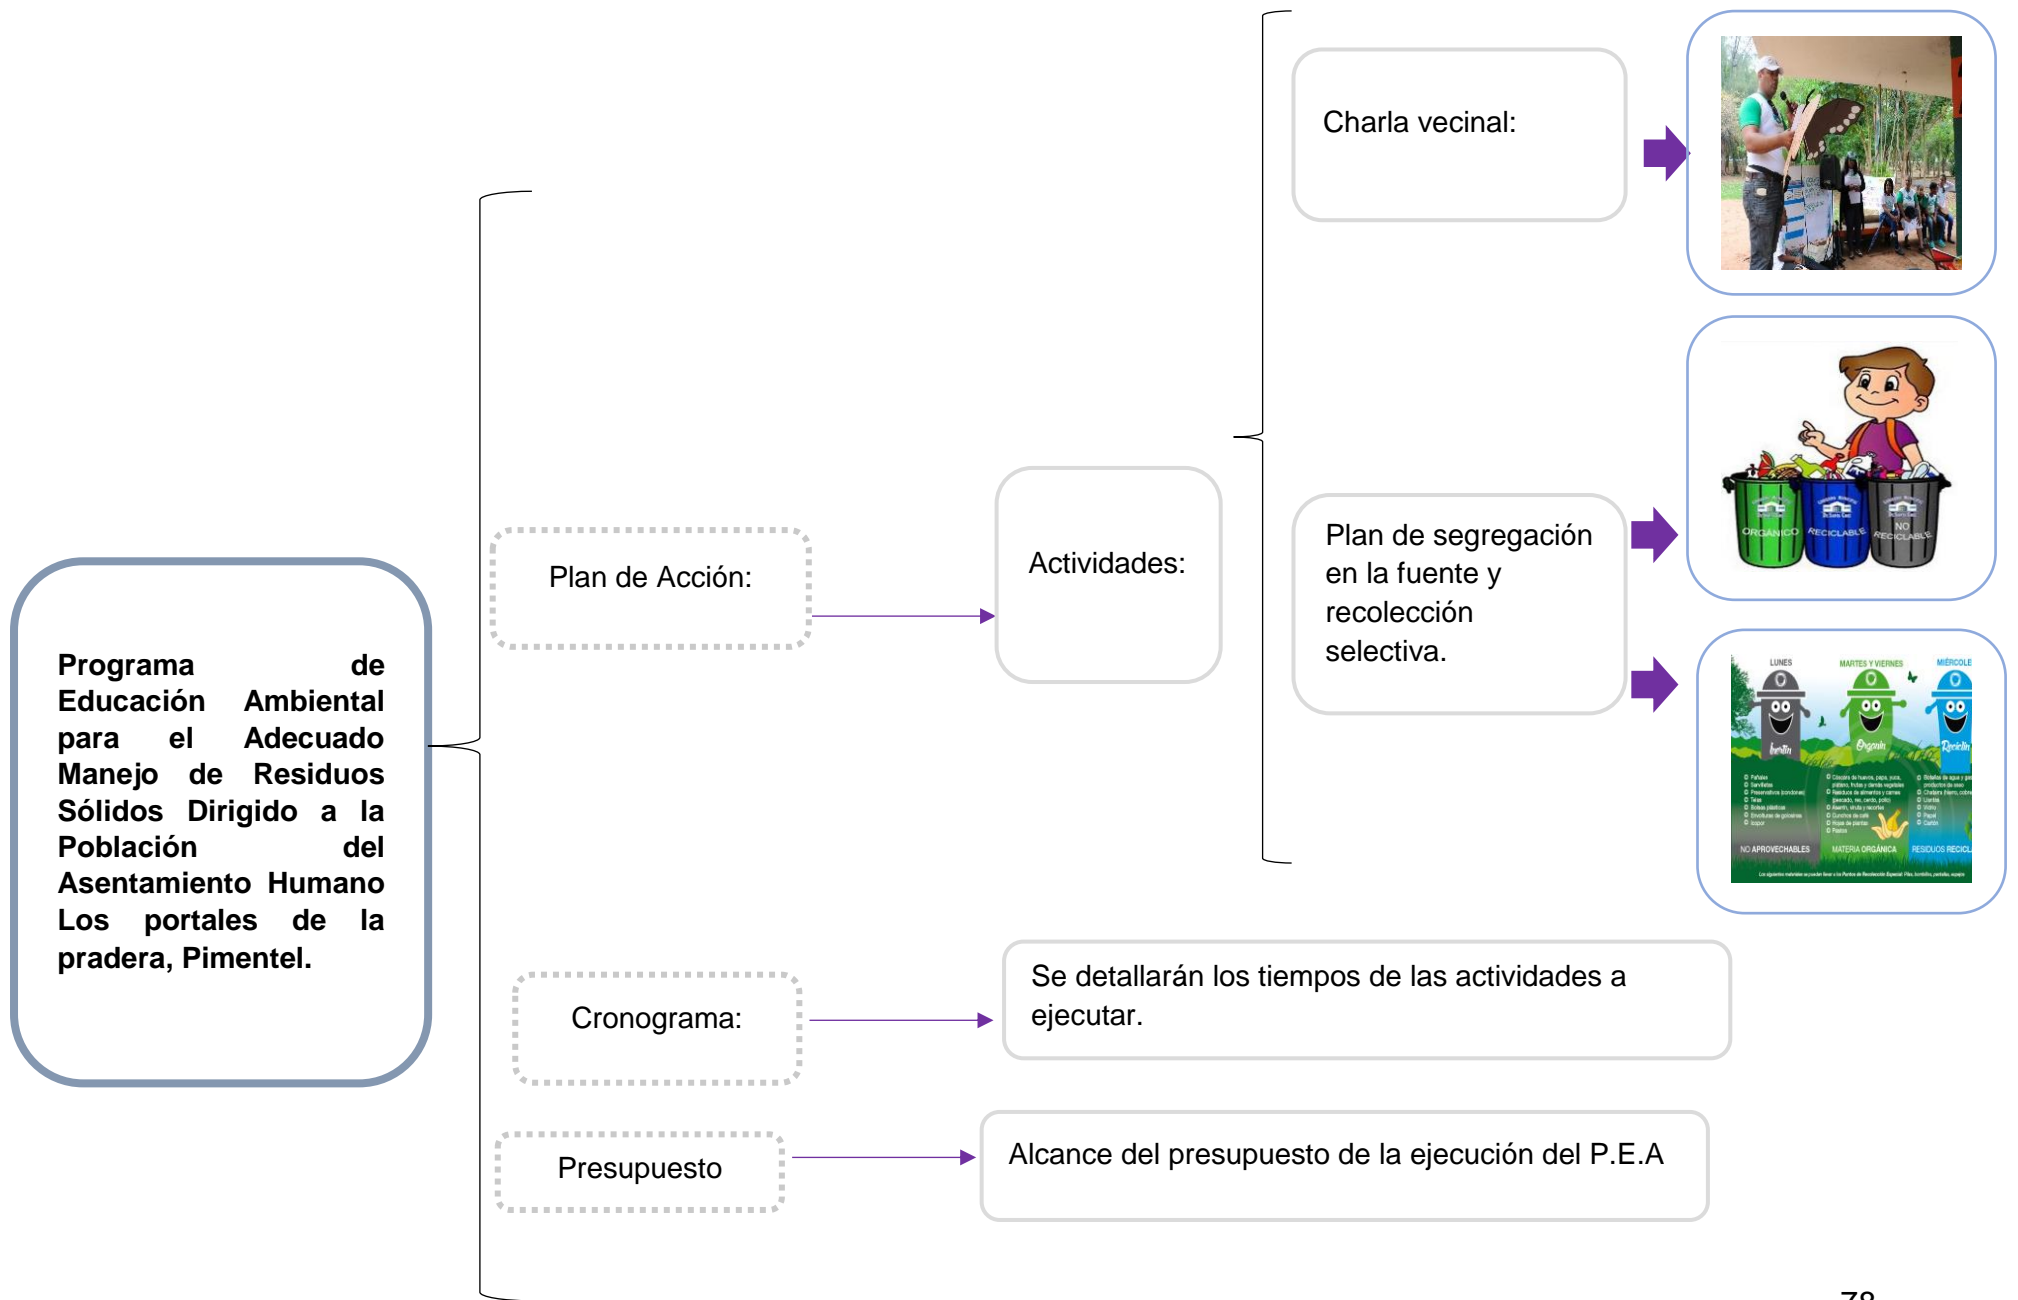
Programa de Educación Ambiental para el Adecuado Manejo de Residuos Sólidos Dirigido a la Población del Asentamiento Humano Los portales de la pradera, Pimentel.

Plan de Acción:

Actividades:

Charla vecinal:

Plan de segregación en la fuente y recolección selectiva.

ORGÁNICO RECICLABLE NO RECICLABLE

LUNES MARTES Y VIERNES MIÉRCOLE

NO APROVECHABLES MATERIA ORGÁNICA RESIDUOS RECICL

Cronograma:

Se detallarán los tiempos de las actividades a ejecutar.

Presupuesto

Alcance del presupuesto de la ejecución del P.E.A

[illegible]